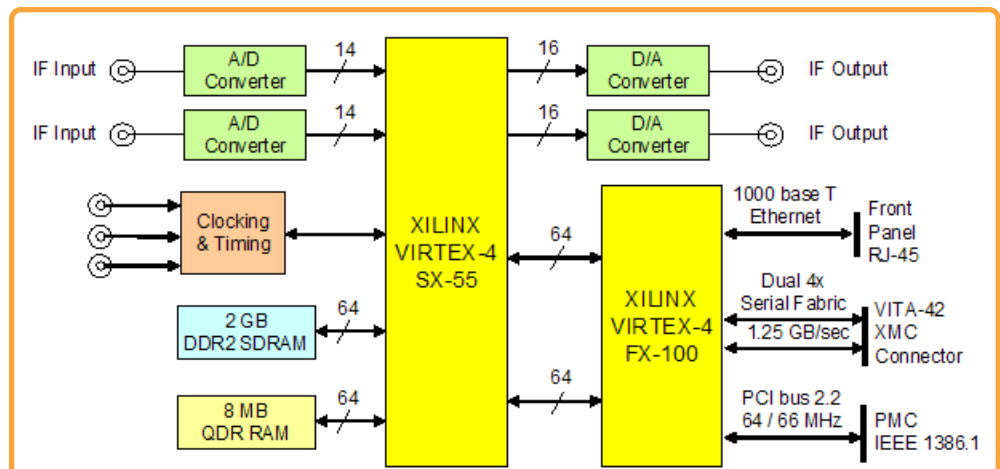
IF Input
A/D Converter
14
16
D/A Converter
IF Output

IF Input
A/D Converter
14
16
D/A Converter
IF Output

Clocking & Timing

XILINX VIRTEX-4 SX-55

64

XILINX VIRTEX-4 FX-100

1000 base T Ethernet
Front Panel RJ-45

Dual 4x Serial Fabric
1.25 GB/sec
VITA-42 XMC Connector

2 GB DDR2 SDRAM
64

8 MB QDR RAM
64

64

PCI bus 2.2
64 / 66 MHz
PMC IEEE 1386.1